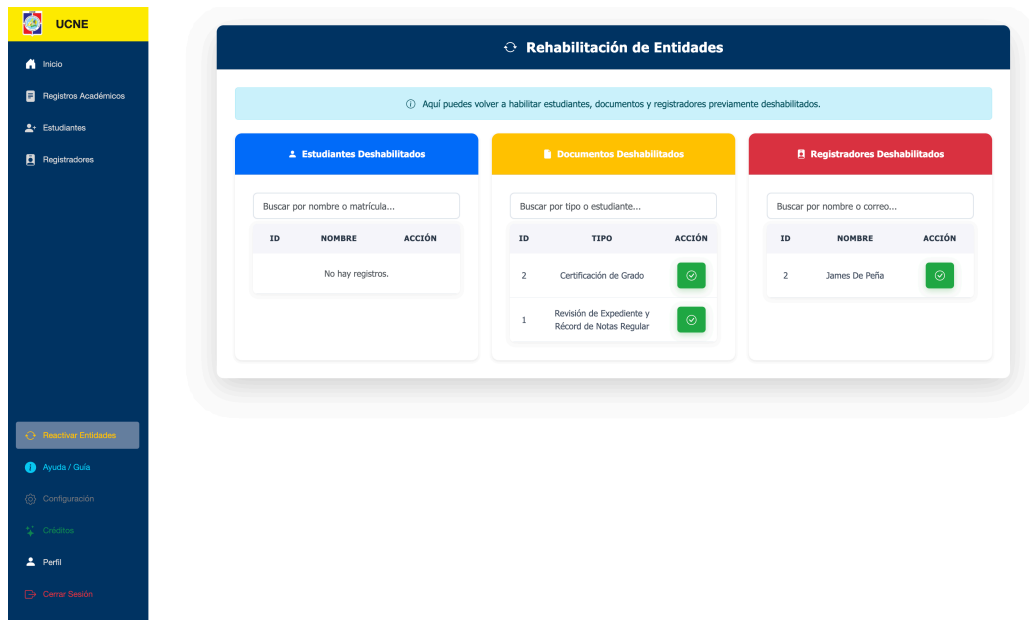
UCNE

Inicio

Registros Académicos

Estudiantes

Registradores

Reactivar Entidades

Ayuda / Guía

Configuración

Créditos

Perfil

Cerrar Sesión

Rehabilitación de Entidades

Aquí puedes volver a habilitar estudiantes, documentos y registradores previamente deshabilitados.

Estudiantes Deshabilitados

Buscar por nombre o matrícula...

| ID | NOMBRE | ACCIÓN |
|---|---|---|
| No hay registros. | | |

Documentos Deshabilitados

Buscar por tipo o estudiante...

| ID | TIPO | ACCIÓN |
|---|---|---|
| 2 | Certificación de Grado | |
| 1 | Revisión de Expediente y Récord de Notas Regular | |

Registradores Deshabilitados

Buscar por nombre o correo...

| ID | NOMBRE | ACCIÓN |
|---|---|---|
| 2 | James De Peña | |